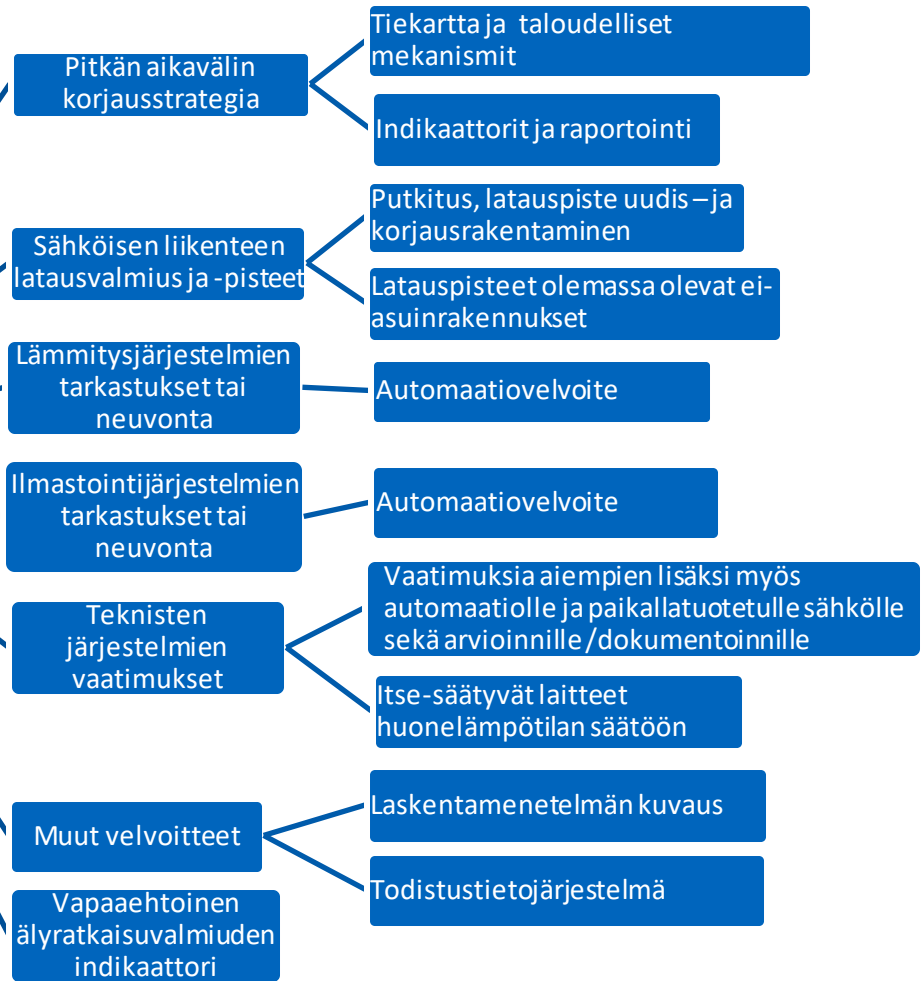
Pitkän aikavälin korjausstrategia

Tiekartta ja taloudelliset mekanismit

Indikaattorit ja raportointi

Sähköisen liikenteen latausvalmius ja -pisteet

Putkitus, latauspiste uudis – ja korjausrakentaminen

Latauspisteet olemassa olevat ei-asuinrakennukset

Lämmitysjärjestelmien tarkastukset tai neuvonta

Automaatiovelvoite

Ilmastointijärjestelmien tarkastukset tai neuvonta

Automaatiovelvoite

Teknisten järjestelmien vaatimukset

Vaatimuksia aiempien lisäksi myös automaatiolle ja paikallatuotetulle sähkölle sekä arvioinnille/dokumentoinnille

Itse-säätyvät laitteet huonelämpötilan säätöön

Muut velvoitteet

Laskentamenetelmän kuvaus

Todistustietojärjestelmä

Vapaaehtoinen älyratkaisuvalmiuden indikaattori